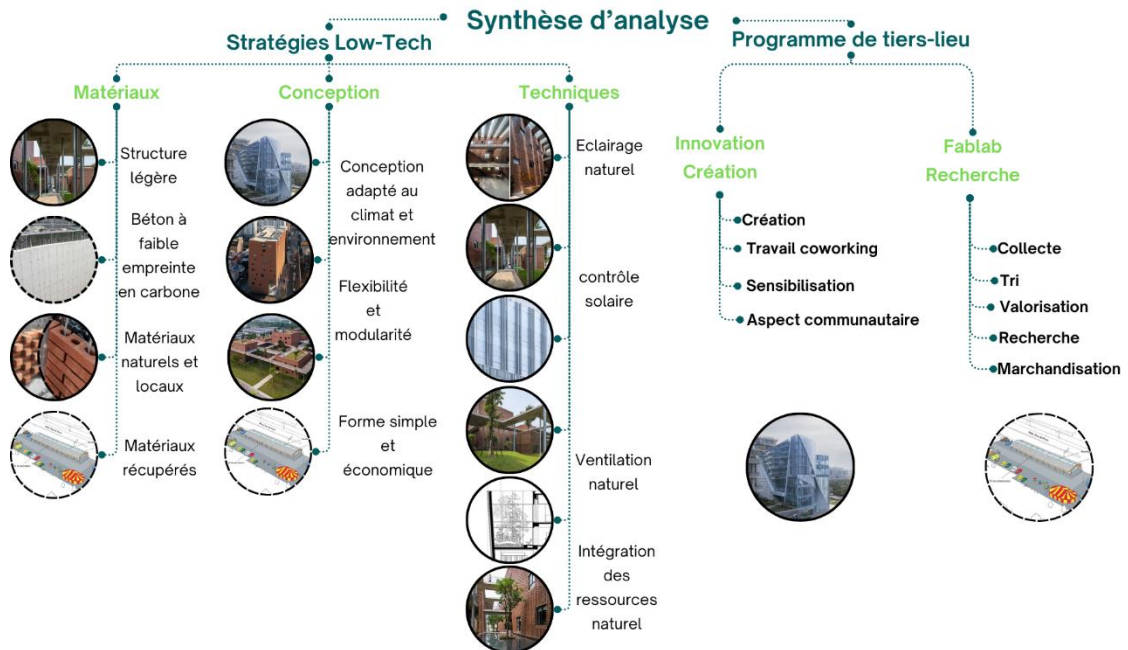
Synthèse d'analyse

Stratégies Low-Tech

Matériaux

Structure légère

Béton à faible empreinte en carbone

Matériaux naturels et locaux

Matériaux récupérés

Conception

Conception adapté au climat et environnement

Flexibilité et modularité

Forme simple et économique

Techniques

Eclairage naturel

contrôle solaire

Ventilation naturel

Intégration des ressources naturel

Programme de tiers-lieu

Innovation Création

Création

Travail coworking

Sensibilisation

Aspect communautaire

Fablab Recherche

Collecte

Tri

Valorisation

Recherche

Marchandisation